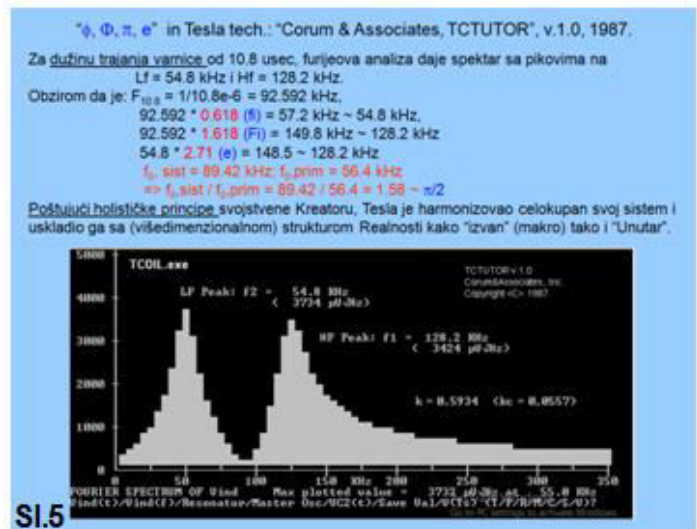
"φ, Φ, π, e" in Tesla tech.: "Corum & Associates, TCTUTOR", v.1.0, 1987.

Za dužinu trajanja varnice od 10.8 usec, furijeova analiza daje spektar sa pikovima na Lf = 54.8 kHz i Hf = 128.2 kHz.
Obzirom da je: $F_{10.8}$ = 1/10.8e-6 = 92.592 kHz,
92.592 * 0.618 (fi) = 57.2 kHz ~ 54.8 kHz,
92.592 * 1.618 (Fi) = 149.8 kHz ~ 128.2 kHz
54.8 * 2.71 (e) = 148.5 ~ 128.2 kHz
$f_0$ sist = 89.42 kHz; $f_0$ prim = 56.4 kHz
=> $f_0$ sist / $f_0$ prim = 89.42 / 56.4 = 1.58 ~ π/2
Poštujući holističke principe svojstvene Kreatoru, Tesla je harmonizovao celokupan svoj sistem i uskladio ga sa (višedimenzionalnom) strukturom Realnosti kako "izvan" (makro) tako i "Unutar".

TCOIL.exe
TCTUTOR v 1.0
Corum&Associates, Inc.
Copyright (C) 1987
LF Peak: f2 = 54.8 KHz
( 3734 μV-Hz)
HF Peak: f1 = 128.2 KHz
( 3424 μV-Hz)
k = 0.5934 (kc = 0.0557)
5000
4000
3000
2000
1000
0
50
100
150
200
250
300
350
KHz
FOURIER SPECTRUM OF Vind Max plotted value = 3732 μV-Hz at 55.0 KHz
Vind(t)/Vind(f)/Resonator/Master Osc/UC2(t)/Save Val/U(t)?<T/F/R/M/C/S/U>?
Go to PC settings to activate Windows.

Sl.5